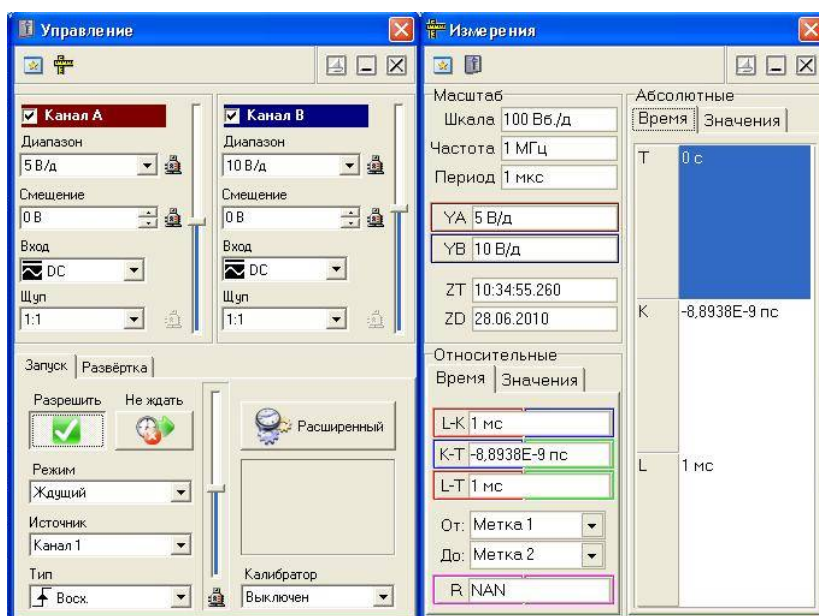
Управление

Канал А
Диапазон
5 В/д
Смещение
0 В
Вход
DC
Щуп
1:1

Канал В
Диапазон
10 В/д
Смещение
0 В
Вход
DC
Щуп
1:1

Запуск | Развёртка

Разрешить
Не ждать
Расширенный
Режим
Ждущий
Источник
Канал 1
Тип
Восх.
Калибратор
Выключен

Измерения

Масштаб
Шкала 100 Вб./д
Частота 1 МГц
Период 1 мкс
YA 5 В/д
YB 10 В/д
ZT 10:34:55.260
ZD 28.06.2010

Относительные
Время | Значения
L-K 1 мс
K-T -8,8938E-9 пс
L-T 1 мс
От: Метка 1
До: Метка 2
R NAN

Абсолютные
Время | Значения
| | |
|---|---|
| T | 0 с |
| K | -8,8938E-9 пс |
| L | 1 мс |